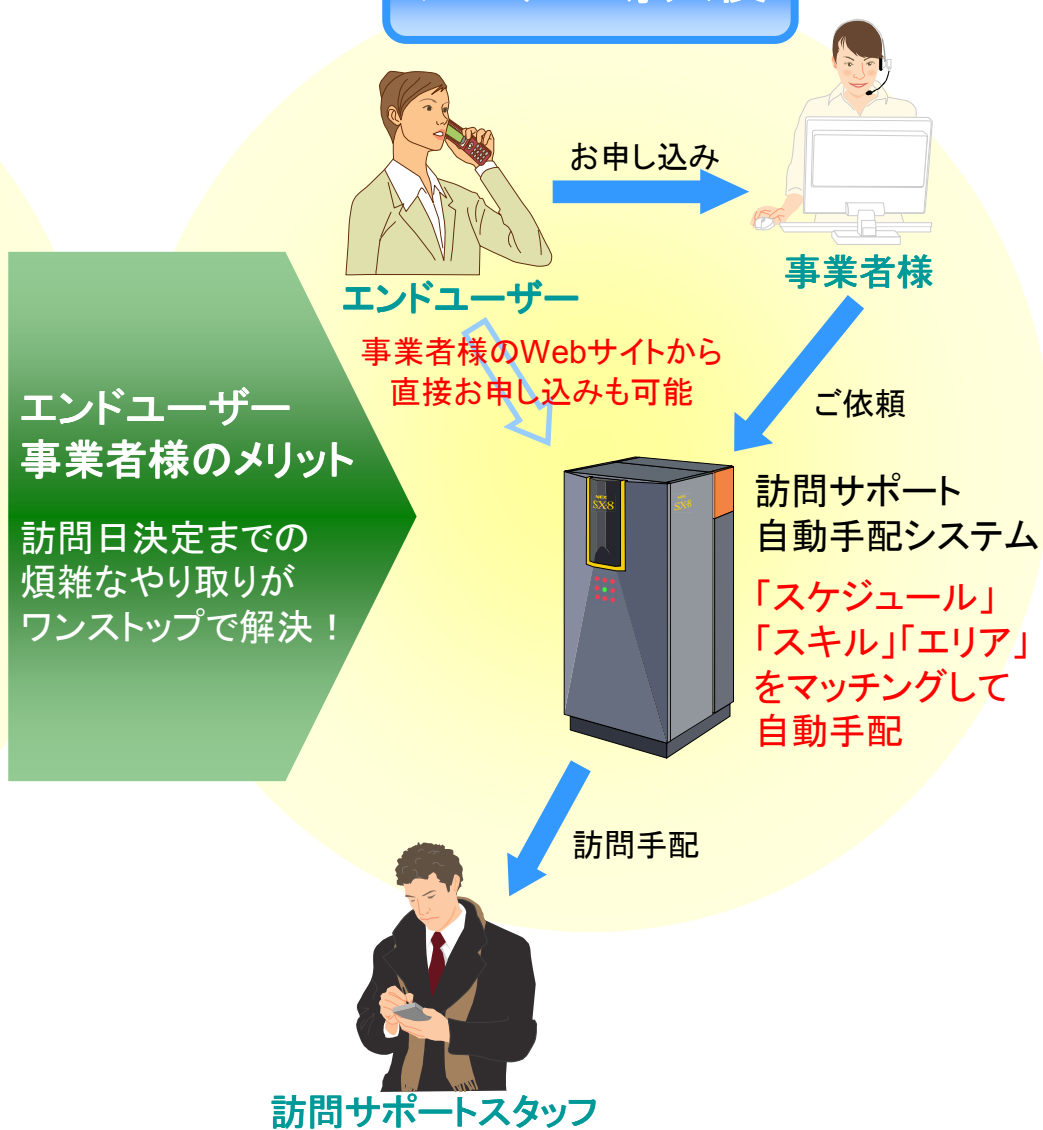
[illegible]

お申し込み

エンドユーザー

事業者様

事業者様のWebサイトから直接お申し込みも可能

ご依頼

エンドユーザー
事業者様のメリット

訪問日決定までの煩雑なやり取りがワンストップで解決！

SX8

SX8

訪問サポート
自動手配システム

「スケジュール」「スキル」「エリア」をマッチングして自動手配

訪問手配

訪問サポートスタッフ